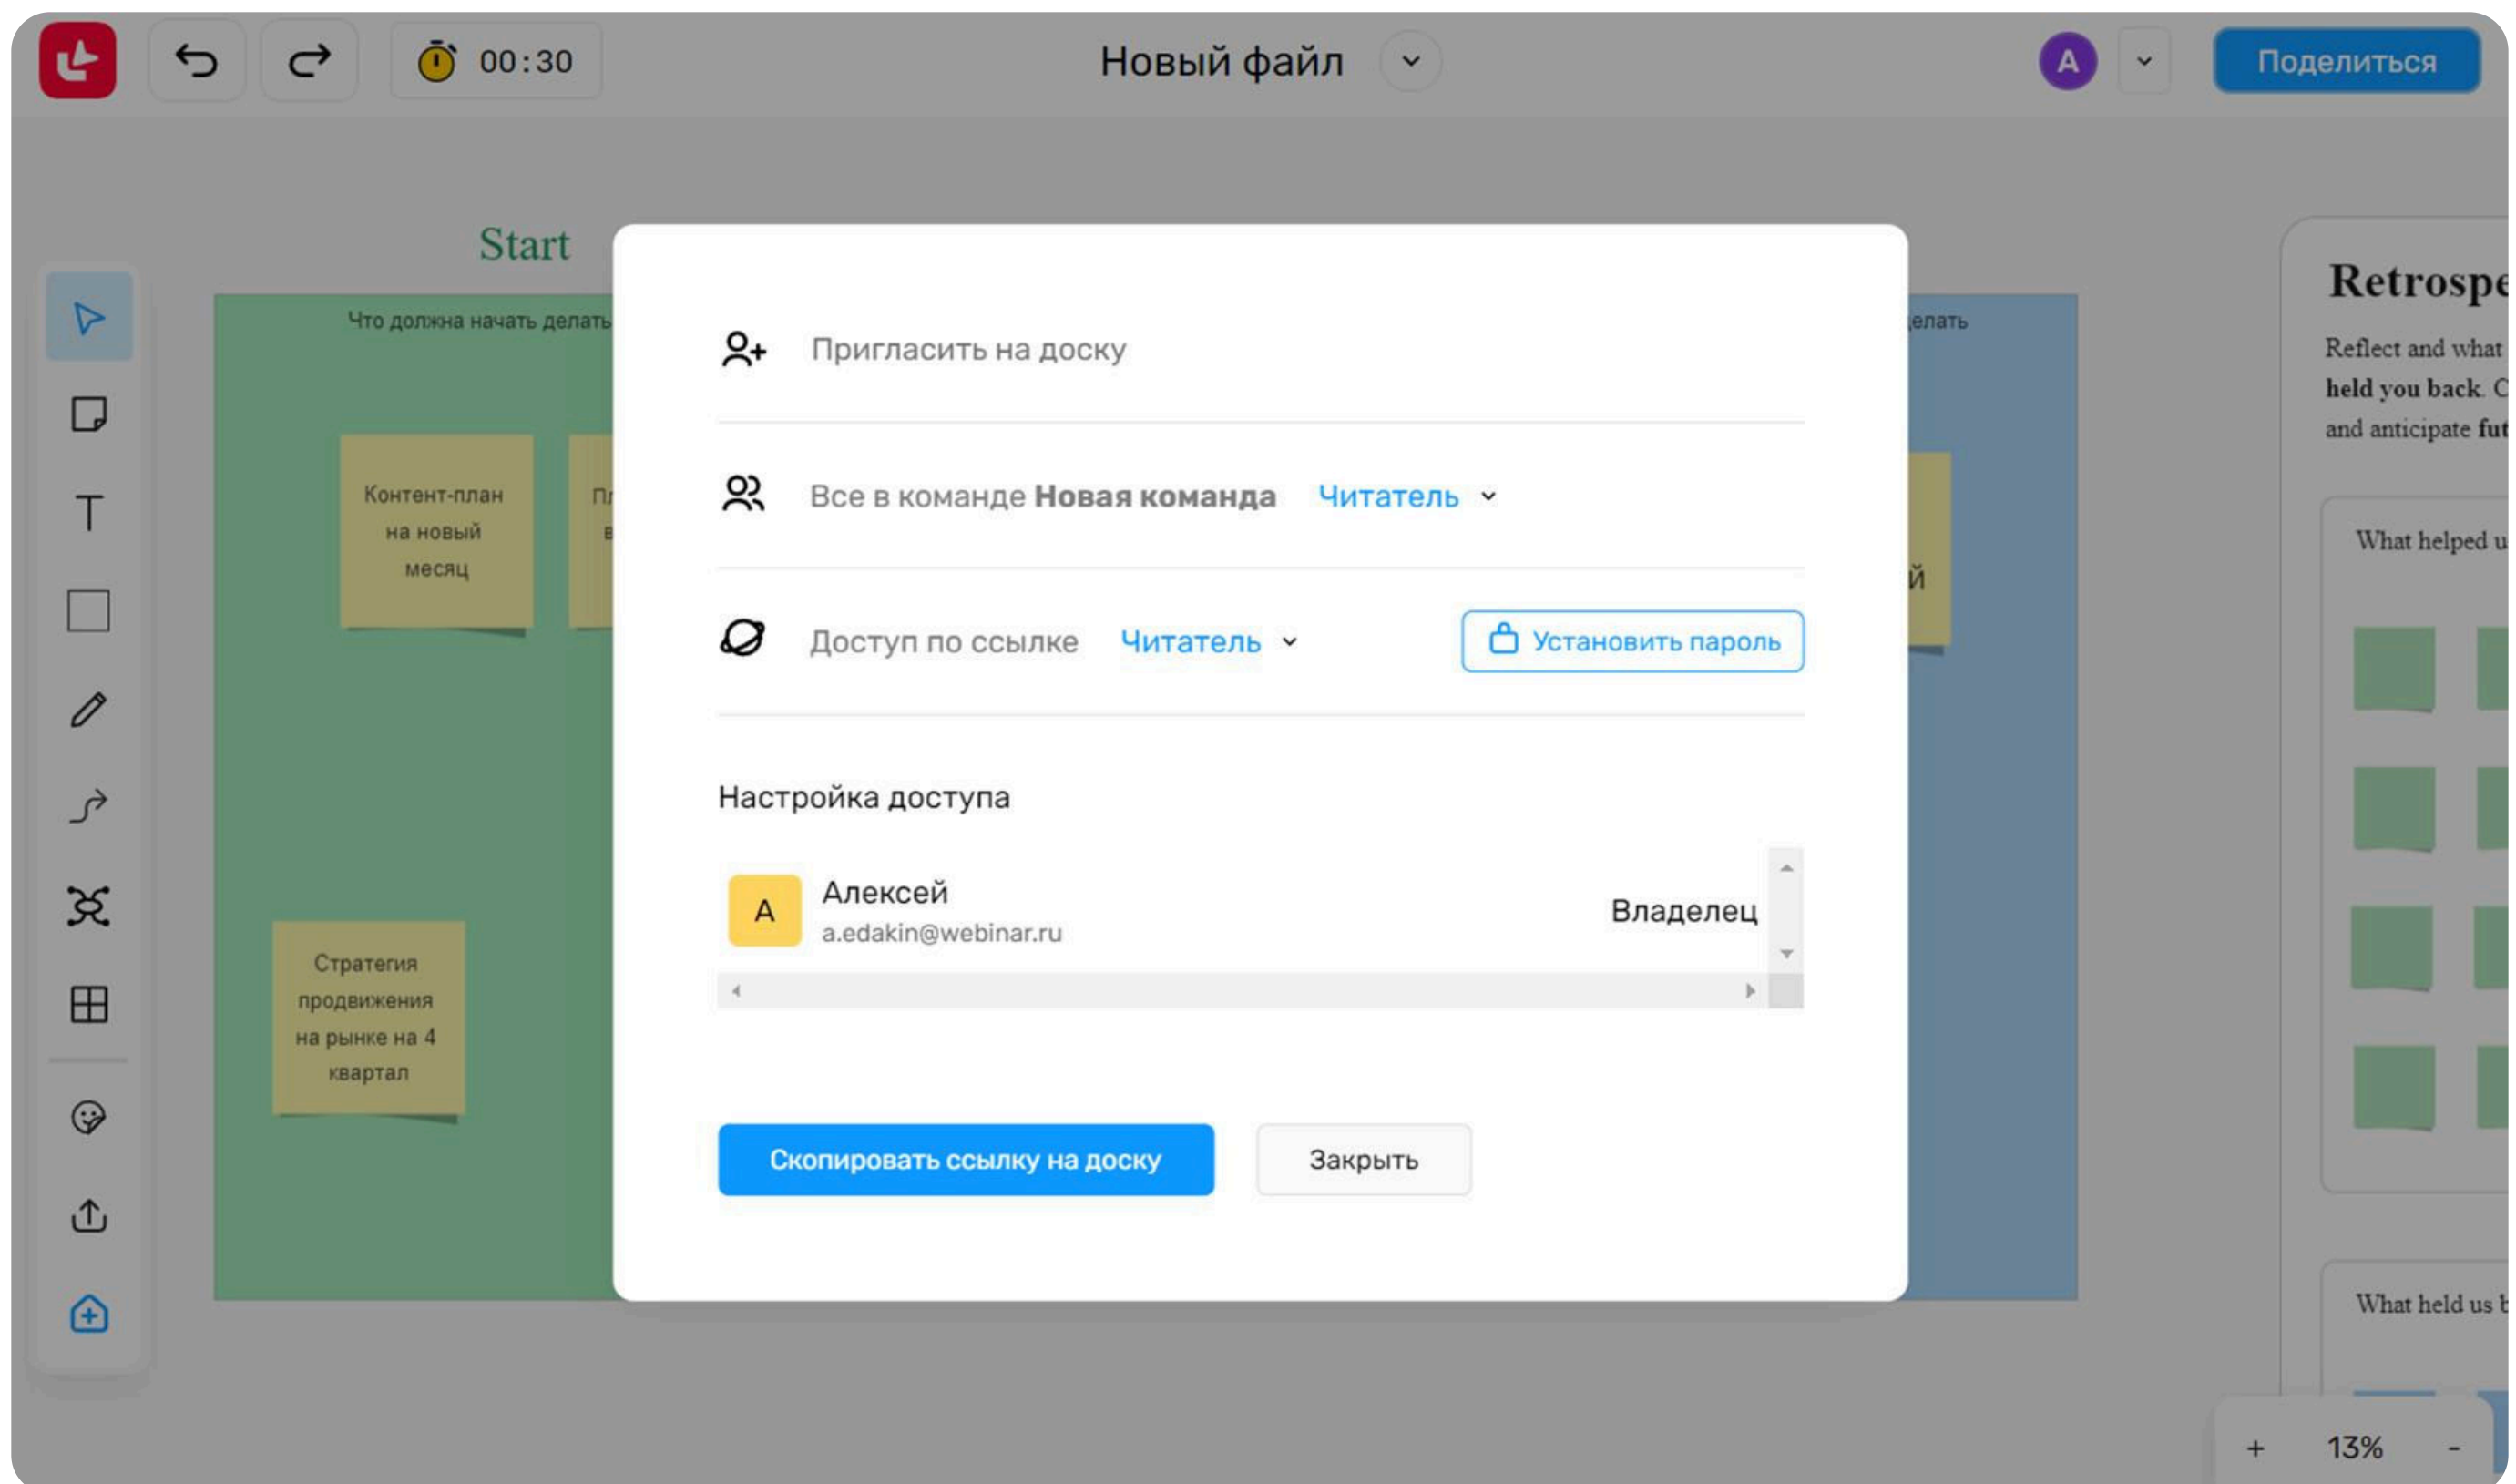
00:30

Новый файл

A

Поделиться

Start

Что должна начать делать

Контент-план на новый месяц

Пл в

Стратегия продвижения на рынке на 4 квартал

елать

й

Retrospe

Reflect and what held you back. C and anticipate fut

What helped u

What held us b

Пригласить на доску

Все в команде **Новая команда** Читатель

Доступ по ссылке Читатель

Установить пароль

Настройка доступа

A Алексей
a.edakin@webinar.ru

Владелец

Скопировать ссылку на доску

Закрыть

+ 13% -